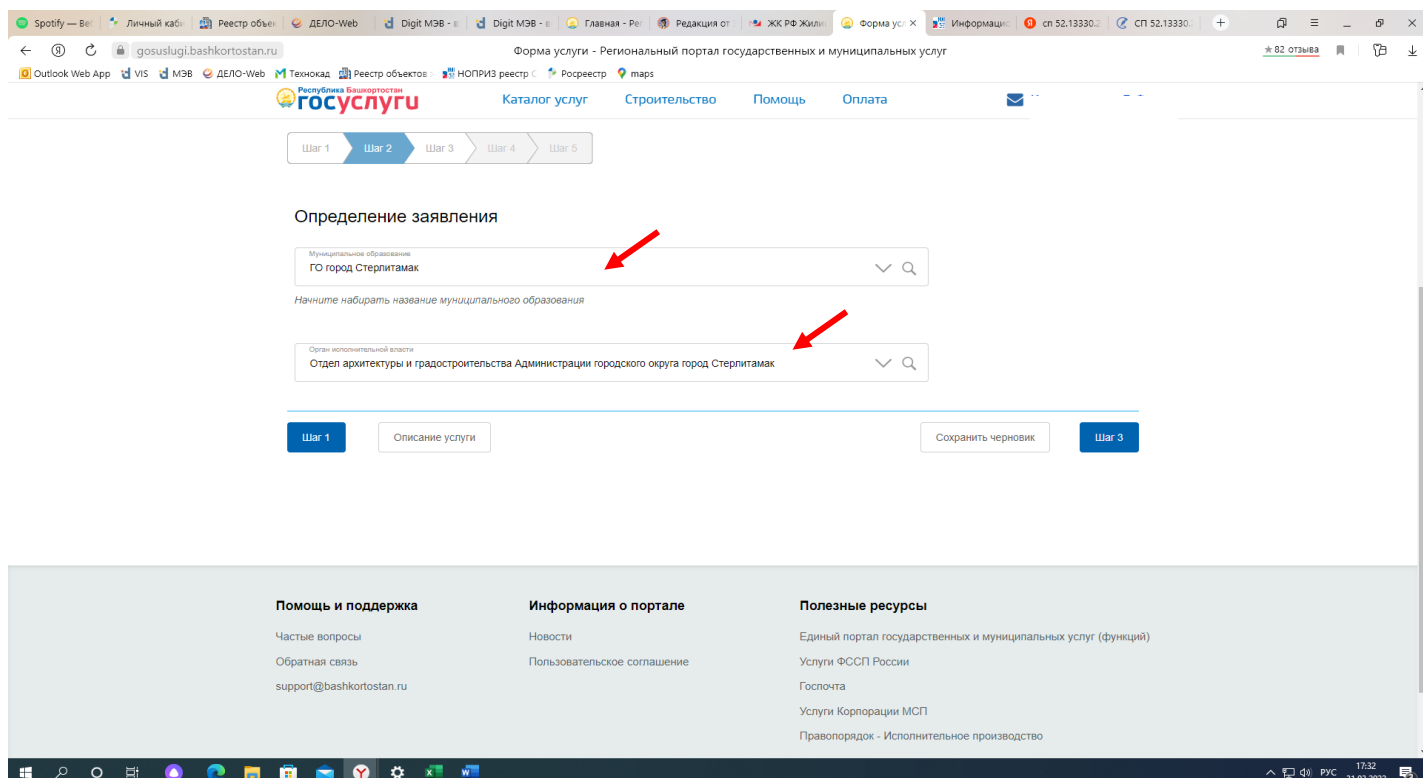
Spotify — Bet | Личный каби | Реестр объек | ДЕЛО-Web | Digit МЭВ - | Digit МЭВ - | Главная - Ре | Редакция от | ЖК РФ Жили | Форма усл | Информаци | сп 52.13330.2 | СП 52.13330.

gosuslugi.bashkortostan.ru Форма услуги - Региональный портал государственных и муниципальных услуг ★82 отзыва

Outlook Web App VIS МЭВ ДЕЛО-Web Технокад Реестр объектов НОПРИЗ реестр Росреестр maps

Республика Башкортостан госуслуги Каталог услуг Строительство Помощь Оплата

Шаг 1 Шаг 2 Шаг 3 Шаг 4 Шаг 5

Определение заявления

Муниципальное образование
ГО город Стерлитамак

Начните набирать название муниципального образования

Орган исполнительной власти
Отдел архитектуры и градостроительства Администрации городского округа город Стерлитамак

Шаг 1 Описание услуги Сохранить черновик Шаг 3

Помощь и поддержка
Частые вопросы
Обратная связь
support@bashkortostan.ru

Информация о портале
Новости
Пользовательское соглашение

Полезные ресурсы
Единый портал государственных и муниципальных услуг (функций)
Услуги ФССП России
Госпочта
Услуги Корпорации МСП
Правопорядок - Исполнительное производство

РУС 17:32